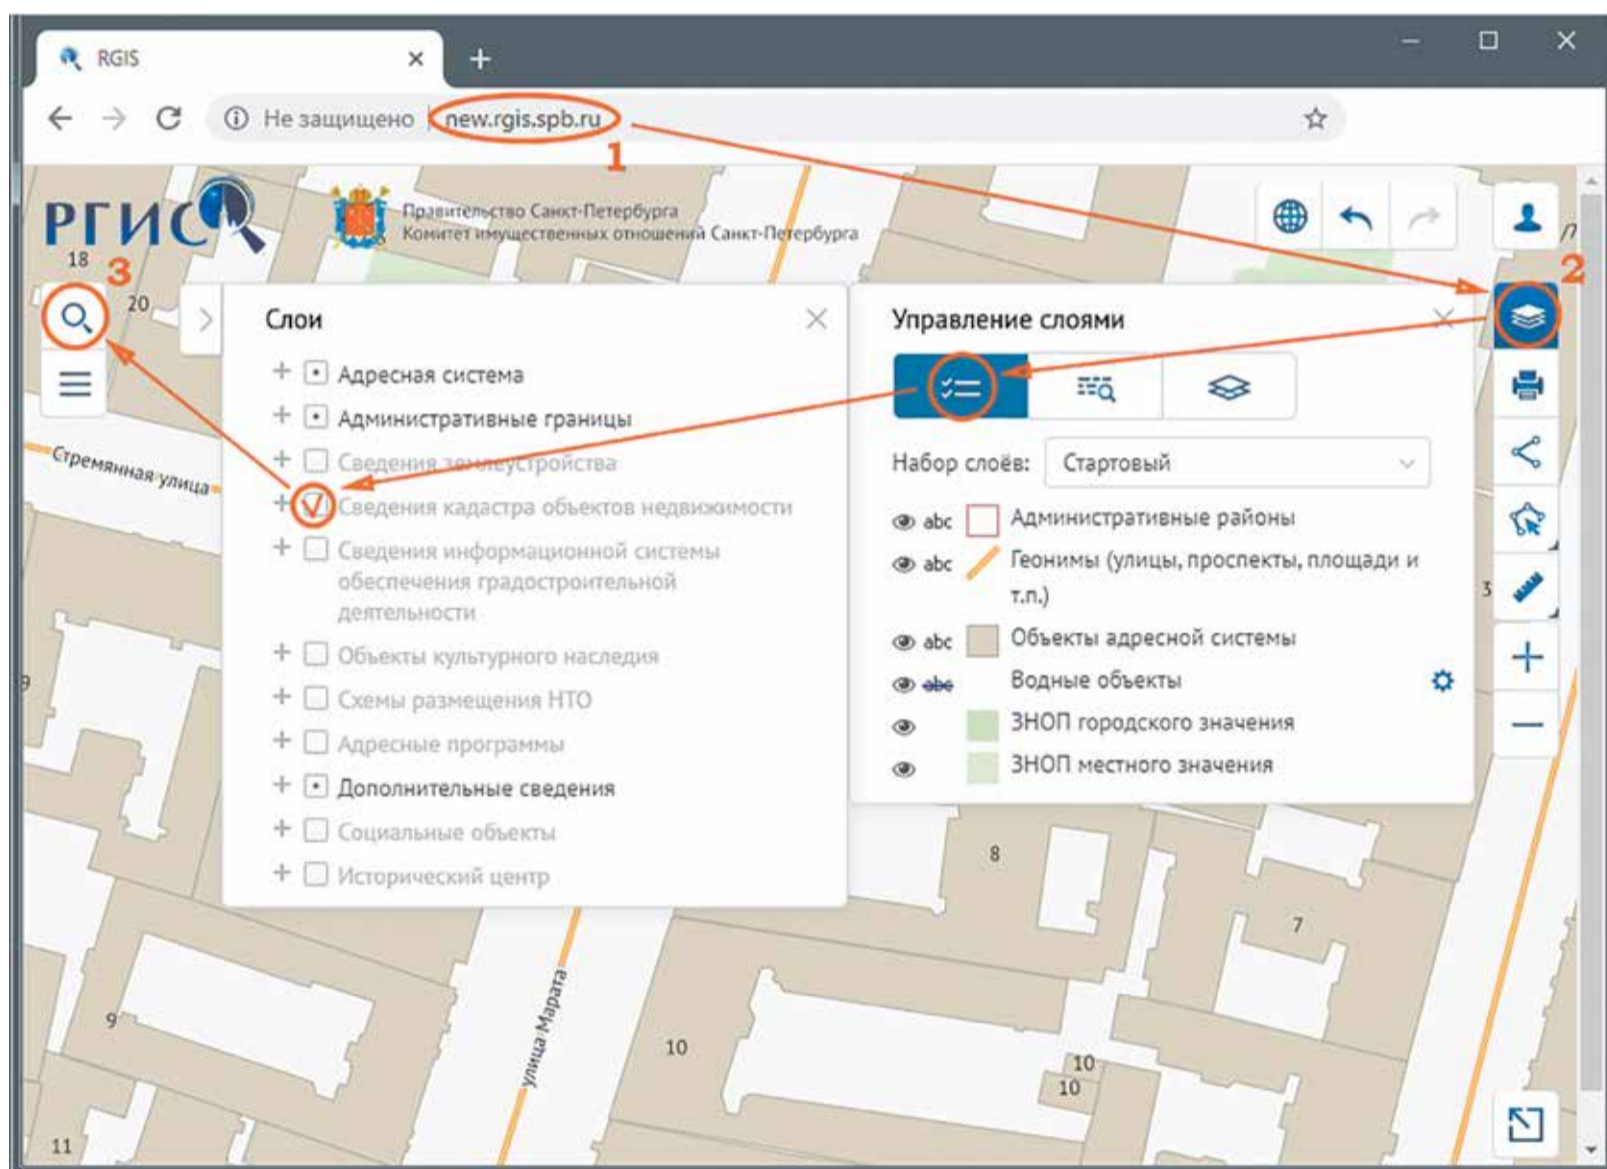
RGIS

Не защищено new.rgis.spb.ru

1

РГИС

Правительство Санкт-Петербурга
Комитет имущественных отношений Санкт-Петербурга

18

3

20

2

Стремянная улица

Слои

+ Адресная система
+ Административные границы
+ Сведения землеустройства
+ Сведения кадастра объектов недвижимости
+ Сведения информационной системы обеспечения градостроительной деятельности
+ Объекты культурного наследия
+ Схемы размещения НТО
+ Адресные программы
+ Дополнительные сведения
+ Социальные объекты
+ Исторический центр

Управление слоями

Набор слоёв: Стартовый

abc Административные районы
abc Геонимы (улицы, проспекты, площади и т.п.)
abc Объекты адресной системы
abc Водные объекты
ЗНОП городского значения
ЗНОП местного значения

8

7

9

10

улица Марата

10
10

11

3